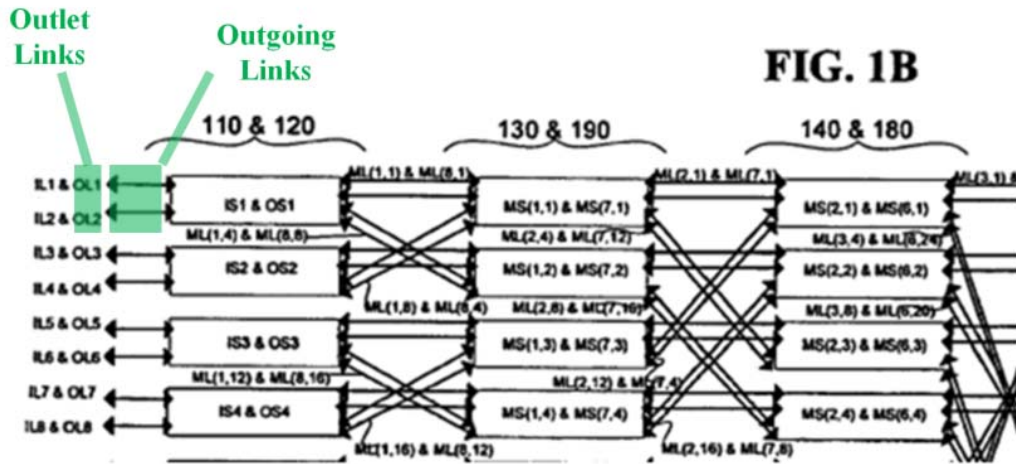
Outlet Links

Outgoing Links

FIG. 1B

110 & 120

130 & 190

140 & 180

IL1 & OL1

IL2 & OL2

IL3 & OL3

IL4 & OL4

IL5 & OL5

IL6 & OL6

IL7 & OL7

IL8 & OL8

IS1 & OS1

IS2 & OS2

IS3 & OS3

IS4 & OS4

ML(1,1) & ML(8,1)

ML(1,4) & ML(8,8)

ML(1,8) & ML(8,4)

ML(1,12) & ML(8,16)

ML(1,16) & ML(8,12)

MS(1,1) & MS(7,1)

ML(2,4) & ML(7,12)

MS(1,2) & MS(7,2)

ML(2,8) & ML(7,16)

MS(1,3) & MS(7,3)

ML(2,12) & ML(7,4)

MS(1,4) & MS(7,4)

ML(2,1) & ML(7,1)

ML(2,16) & ML(7,8)

MS(2,1) & MS(6,1)

ML(3,4) & ML(6,24)

MS(2,2) & MS(6,2)

ML(3,8) & ML(6,20)

MS(2,3) & MS(6,3)

MS(2,4) & MS(6,4)

ML(3,1) &